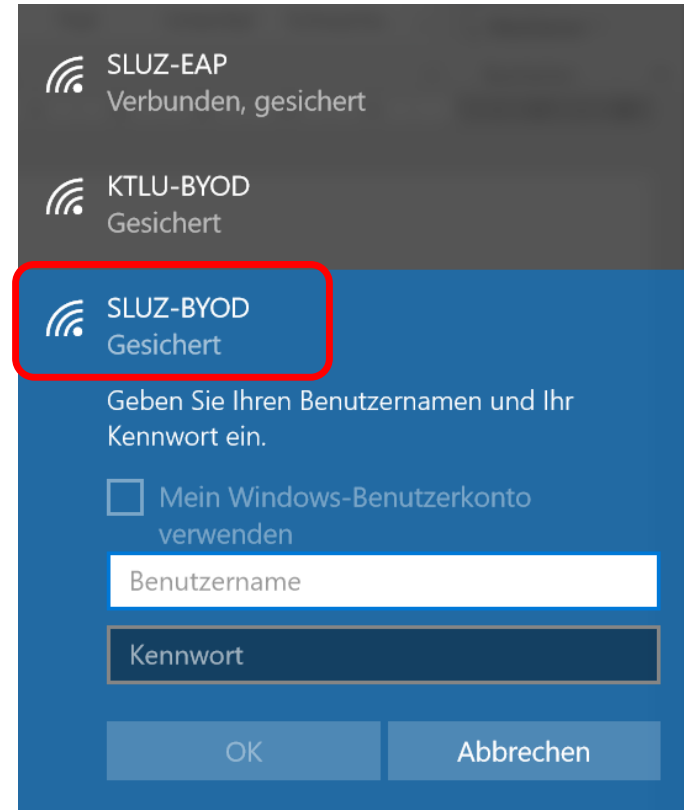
SLUZ-EAP
Verbunden, gesichert

KTLU-BYOD
Gesichert

SLUZ-BYOD
Gesichert

Geben Sie Ihren Benutzernamen und Ihr Kennwort ein.

Mein Windows-Benutzerkonto verwenden

Benutzername

Kennwort

OK

Abbrechen